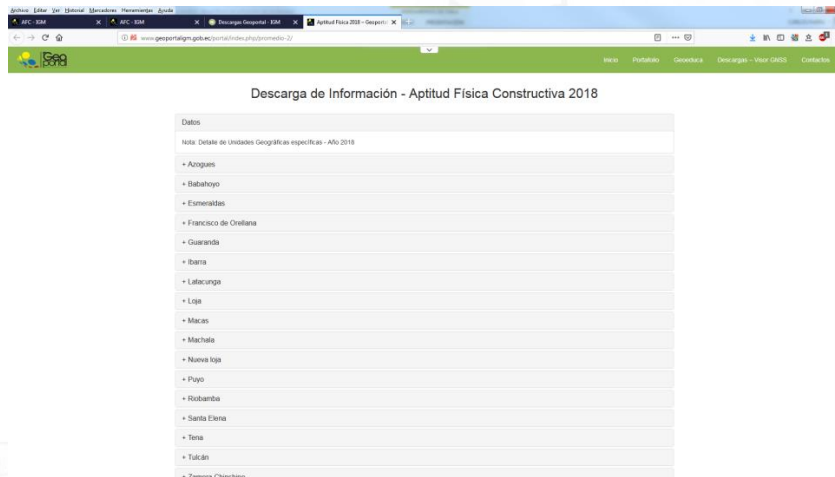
Archivo Editar Ver Historial Marcadores Herramientas Ayuda

AFC - IGM

AFC - IGM

Descargas Geoportal - IGM

Aptitud Física 2018 – Geoporta

www.geoportaligm.gob.ec/portal/index.php/promedio-2/

Geo portal

Inicio Portafolio Geoeduca Descargas – Visor GNSS Contactos

Descarga de Información - Aptitud Física Constructiva 2018

Datos

Nota: Detalle de Unidades Geográficas específicas - Año 2018

+ Azogues

+ Babahoyo

+ Esmeraldas

+ Francisco de Orellana

+ Guaranda

+ Ibarra

+ Latacunga

+ Loja

+ Macas

+ Machala

+ Nueva loja

+ Puyo

+ Riobamba

+ Santa Elena

+ Tena

+ Tulcán

+ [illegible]